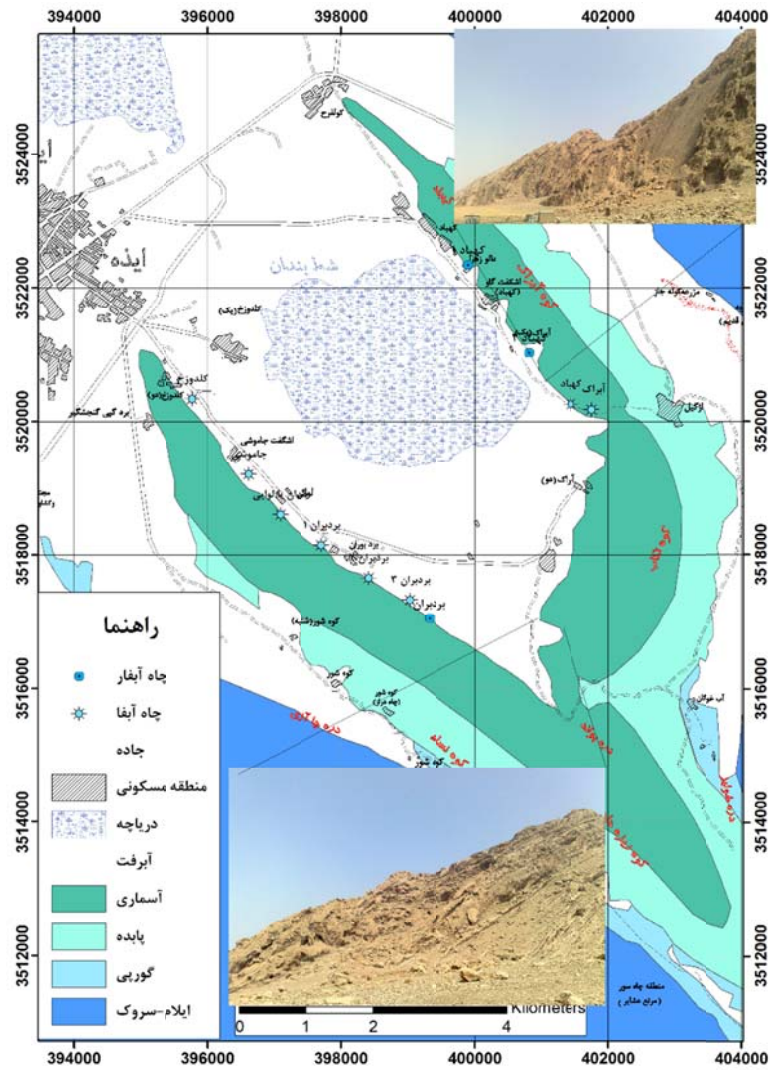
394000
396000
398000
400000
402000
404000

3524000
3522000
3520000
3518000
3516000
3514000
3512000

ایذه
کولفرج
کهباد
کوه آسماری
کلدوزخ
کلدوزخ(پایین)
کلدوزخ(بکی)
بره گپی گنجشکر
اشکفت جامونی
جامونی
نوانی
بردیران ۱
بره بوران
بردیران
بردیران ۳
بردیران
کوه شور(قشه)
کوه شور
کوه شور
(چاه دراز)
کوه شور
آبراک کهباد
آبراک(مو)
ازگل
آب غوالن
منطقه چاه سور
(مراتع عشایر)
دره آبریز
دره لاکوه
کوه تمله
دره بولد
کوه کوله دراز

راهنما
چاه آبفار
چاه آبفا
جاده
منطقه مسکونی
دریاچه
آبرفت
آسماری
پابده
گورپی
ایلام-سروک

0 1 2 4
Kilometers